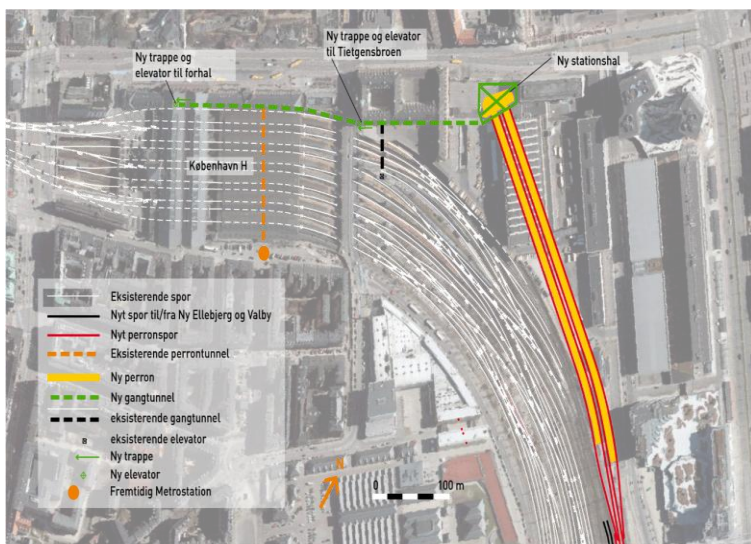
Ny trappe og elevator til forhal

Ny trappe og elevator til Tietgensbroen

Ny stationshal

København H

Eksisterende spor
Nyt spor til/fra Ny Ellebjerg og Valby
Nyt perronspor
Eksisterende perrontunnel
Ny perron
Ny gangtunnel
eksisterende gangtunnel
eksisterende elevator
Ny trappe
Ny elevator
Fremtidig Metrostation

0
100 m